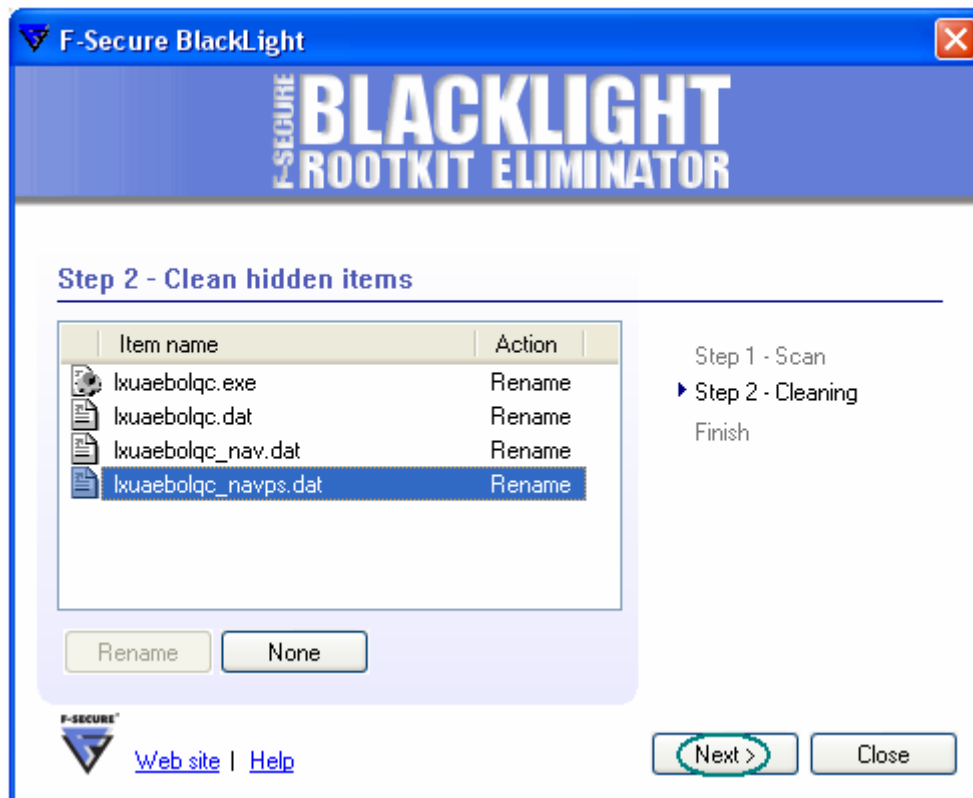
F-Secure BlackLight

F-SECURE BLACKLIGHT ROOTKIT ELIMINATOR

Step 2 - Clean hidden items

| Item name | Action |
|---|---|
| lxuaebolqc.exe | Rename |
| lxuaebolqc.dat | Rename |
| lxuaebolqc_nav.dat | Rename |
| lxuaebolqc_navps.dat | Rename |

Rename None

Step 1 - Scan
Step 2 - Cleaning
Finish

F-SECURE

Web site | Help

Next > Close